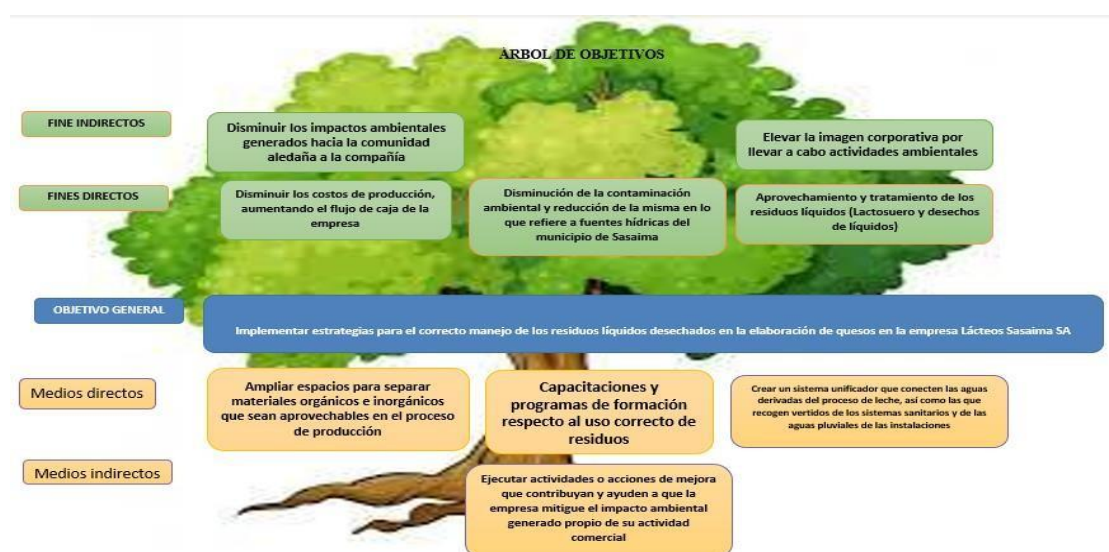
ÁRBOL DE OBJETIVOS

FINE INDIRECTOS

Disminuir los impactos ambientales generados hacia la comunidad aledaña a la compañía

Elevar la imagen corporativa por llevar a cabo actividades ambientales

FINES DIRECTOS

Disminuir los costos de producción, aumentando el flujo de caja de la empresa

Disminución de la contaminación ambiental y reducción de la misma en lo que refiere a fuentes hídricas del municipio de Sasaima

Aprovechamiento y tratamiento de los residuos líquidos (Lactosuero y desechos de líquidos)

OBJETIVO GENERAL

Implementar estrategias para el correcto manejo de los residuos líquidos desechados en la elaboración de quesos en la empresa Lácteos Sasaima SA

Medios directos

Ampliar espacios para separar materiales orgánicos e inorgánicos que sean aprovechables en el proceso de producción

Capacitaciones y programas de formación respecto al uso correcto de residuos

Crear un sistema unificador que conecten las aguas derivadas del proceso de leche, así como las que recogen vertidos de los sistemas sanitarios y de las aguas pluviales de las instalaciones

Medios indirectos

Ejecutar actividades o acciones de mejora que contribuyan y ayuden a que la empresa mitigue el impacto ambiental generado propio de su actividad comercial